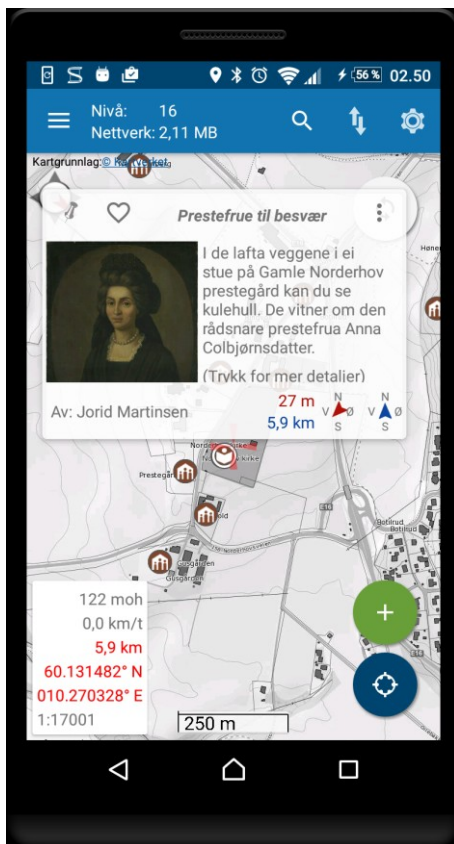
56% 02.50

Nivå: 16
Nettverk: 2,11 MB

Kartgrunnlag:© Kartverket

Prestefrue til besvær

I de lafta veggene i ei stue på Gamle Norderhov prestegård kan du se kulehull. De vitner om den rådsnare prestefrua Anna Colbjørnsdatter.

(Trykk for mer detaljer)

Av: Jorid Martinsen

27 m
5,9 km

N
V Ø
S

N
V Ø
S

Prestegård

E16

Gusgården

122 moh
0,0 km/t
5,9 km
60.131482° N
010.270328° E
1:17001

250 m